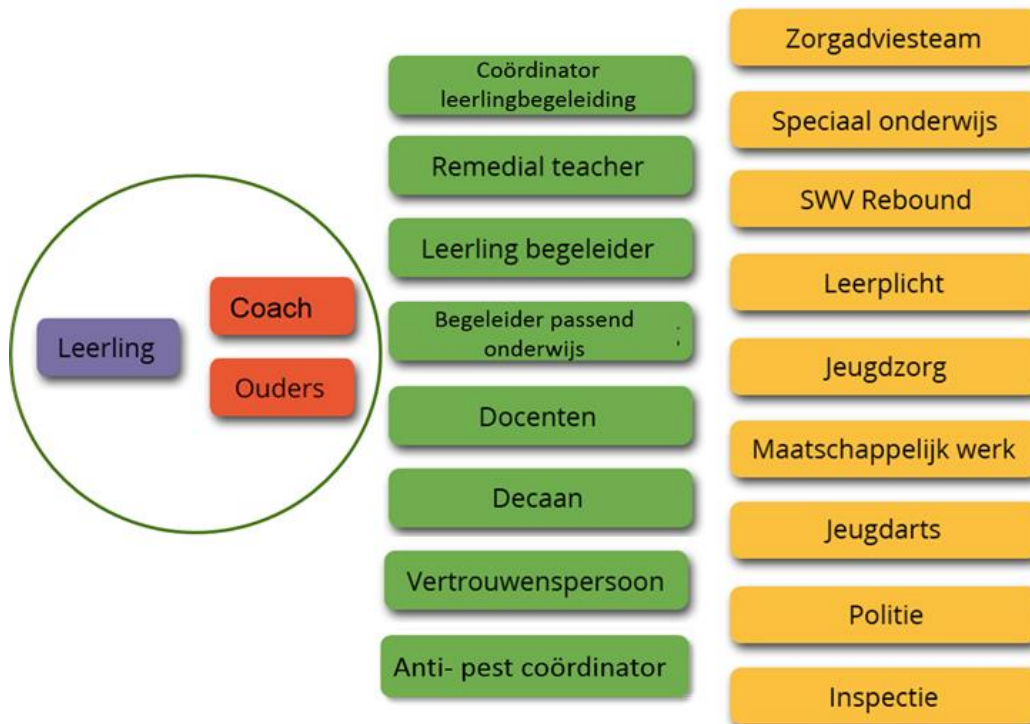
Leerling

Coach

Ouders

Coördinator leerlingbegeleiding

Remedial teacher

Leerling begeleider

Begeleider passend onderwijs

Docenten

Decaan

Vertrouwenspersoon

Anti- pest coördinator

Zorgadviesteam

Speciaal onderwijs

SWV Rebound

Leerplicht

Jeugdzorg

Maatschappelijk werk

Jeugdarts

Politie

Inspectie